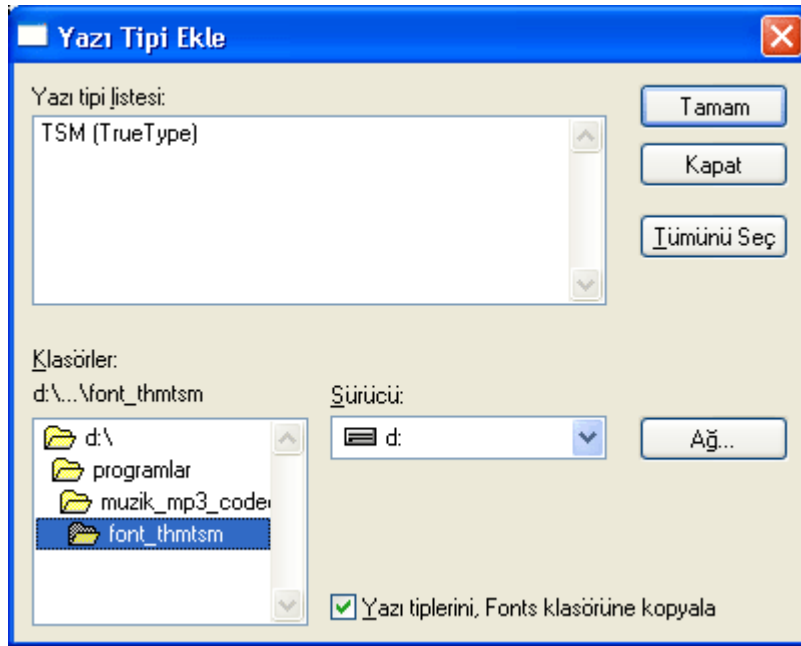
Yazı Tipi Ekle

Yazı tipi listesi:

TSM (TrueType)

Tamam

Kapat

Tümünü Seç

Klasörler:

d:\...\font_thmtsm

Sürücü:

d:

Ağ...

d:\

programlar

muzik_mp3_code

font_thmtsm

Yazı tiplerini, Fonts klasörüne kopyala